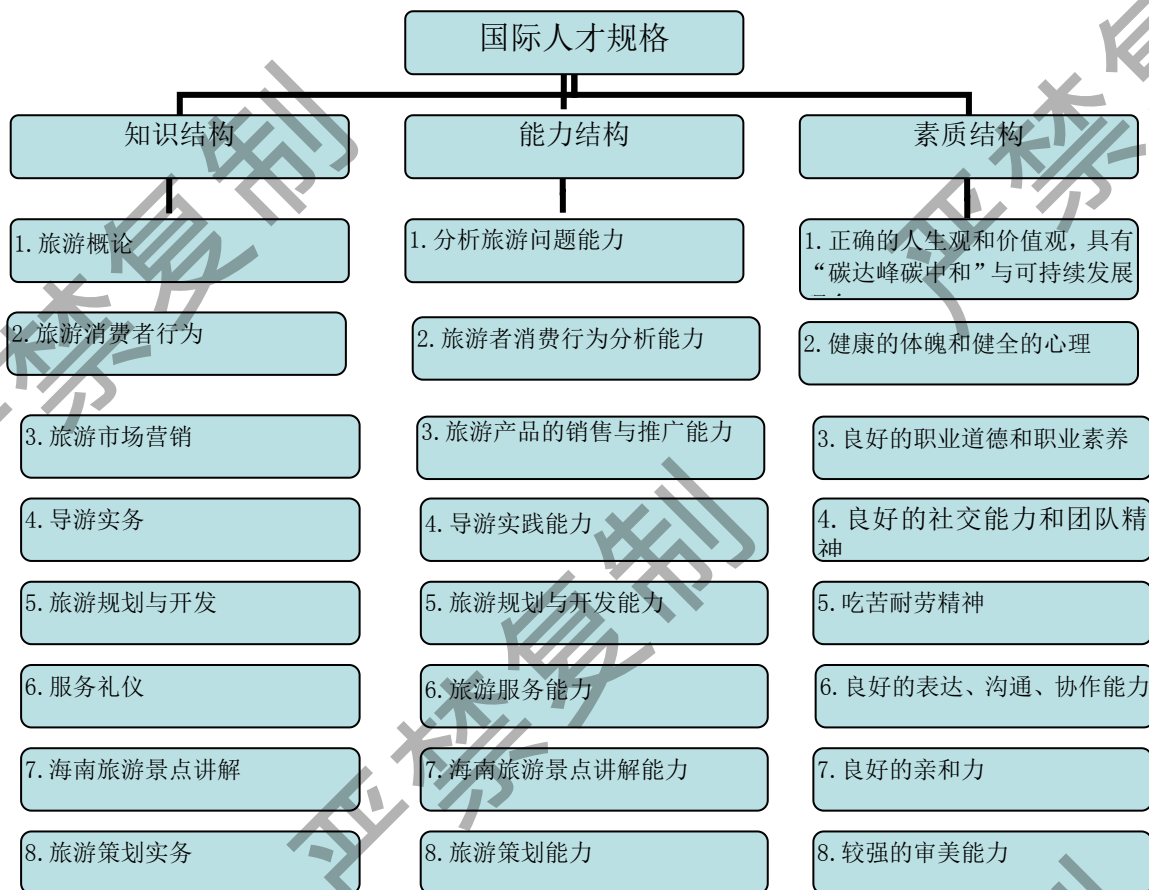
国际人才规格

知识结构

1. 旅游概论

2. 旅游消费者行为

3. 旅游市场营销

4. 导游实务

5. 旅游规划与开发

6. 服务礼仪

7. 海南旅游景点讲解

8. 旅游策划实务

能力结构

1. 分析旅游问题能力

2. 旅游者消费行为分析能力

3. 旅游产品的销售与推广能力

4. 导游实践能力

5. 旅游规划与开发能力

6. 旅游服务能力

7. 海南旅游景点讲解能力

8. 旅游策划能力

素质结构

1. 正确的人生观和价值观，具有“碳达峰碳中和”与可持续发展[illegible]

2. 健康的体魄和健全的心理

3. 良好的职业道德和职业素养

4. 良好的社交能力和团队精神

5. 吃苦耐劳精神

6. 良好的表达、沟通、协作能力

7. 良好的亲和力

8. 较强的审美能力

严禁复制 严禁复制 严禁复制 严禁复制